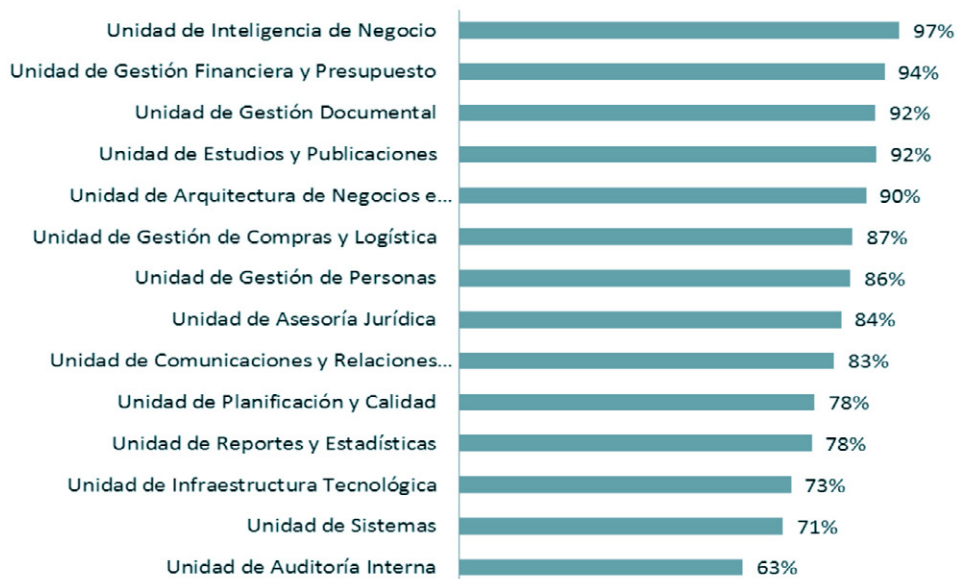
| Unidad | % |
|---|---|
| Unidad de Inteligencia de Negocio | 97% |
| Unidad de Gestión Financiera y Presupuesto | 94% |
| Unidad de Gestión Documental | 92% |
| Unidad de Estudios y Publicaciones | 92% |
| Unidad de Arquitectura de Negocios e... | 90% |
| Unidad de Gestión de Compras y Logística | 87% |
| Unidad de Gestión de Personas | 86% |
| Unidad de Asesoría Jurídica | 84% |
| Unidad de Comunicaciones y Relaciones... | 83% |
| Unidad de Planificación y Calidad | 78% |
| Unidad de Reportes y Estadísticas | 78% |
| Unidad de Infraestructura Tecnológica | 73% |
| Unidad de Sistemas | 71% |
| Unidad de Auditoría Interna | 63% |